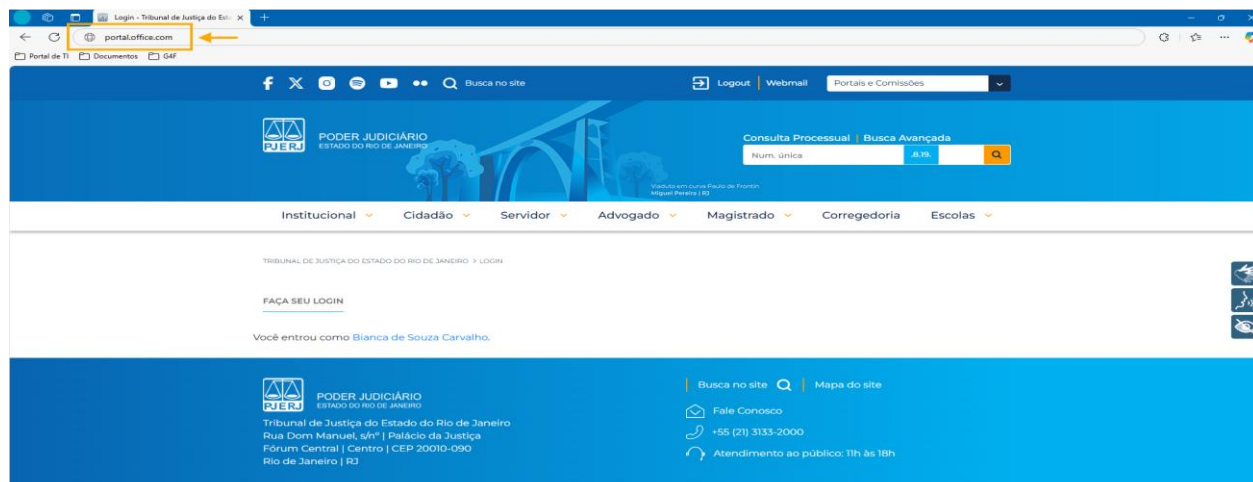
Login - Tribunal de Justiça do Est ×

portal.office.com

Portal de TI Documentos G4F

Busca no site

Logout | Webmail | Portais e Comissões

PODER JUDICIÁRIO
ESTADO DO RIO DE JANEIRO
PJERJ

Consulta Processual | Busca Avançada

Num. única .8.19.

Viaduto em curva Paulo de Frontin
Miguel Pereira | RJ

Institucional Cidadão Servidor Advogado Magistrado Corregedoria Escolas

TRIBUNAL DE JUSTIÇA DO ESTADO DO RIO DE JANEIRO > LOGIN

FAÇA SEU LOGIN

Você entrou como Bianca de Souza Carvalho.

PODER JUDICIÁRIO
ESTADO DO RIO DE JANEIRO
PJERJ

Tribunal de Justiça do Estado do Rio de Janeiro
Rua Dom Manuel, s/nº | Palácio da Justiça
Fórum Central | Centro | CEP 20010-090
Rio de Janeiro | RJ

Busca no site | Mapa do site

Fale Conosco

+55 (21) 3133-2000

Atendimento ao público: 11h às 18h